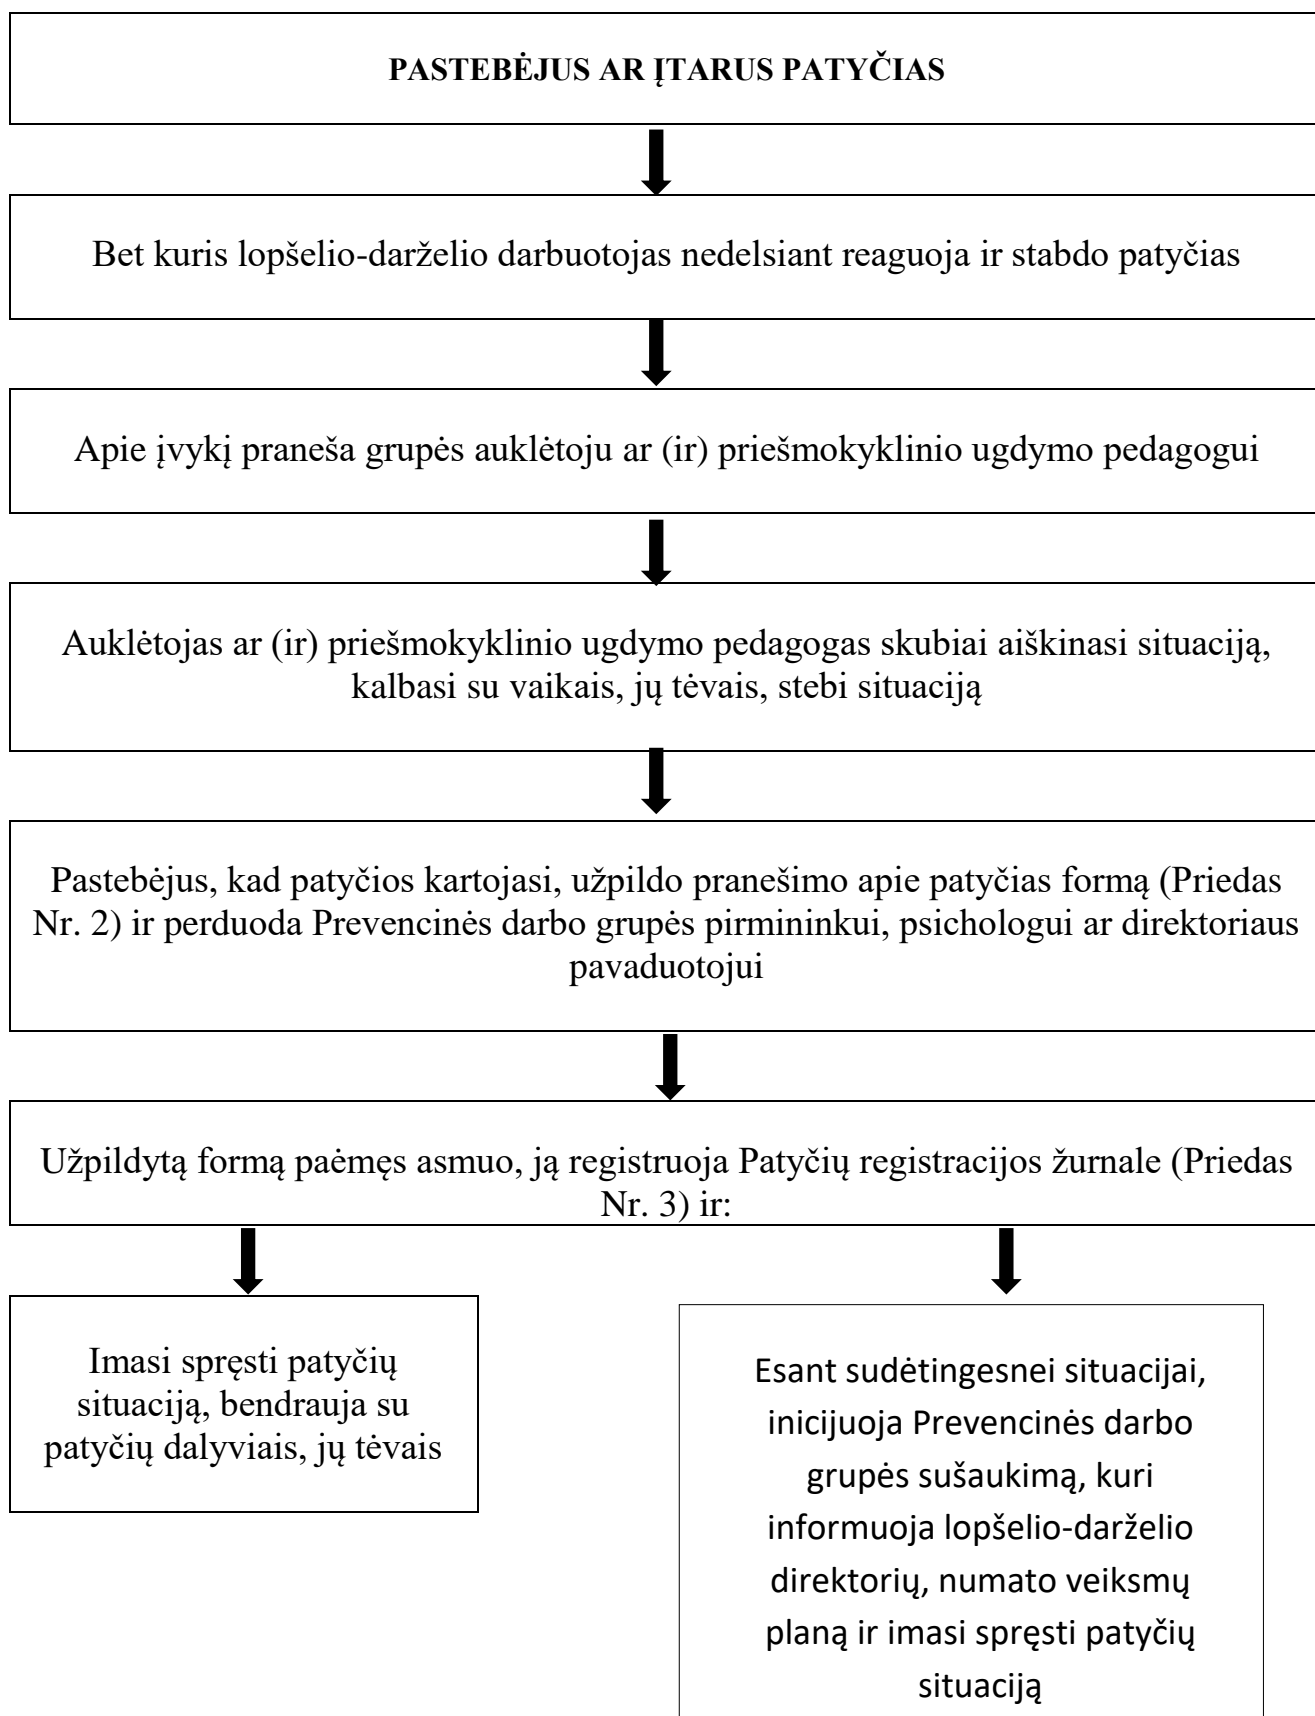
PASTEBĖJUS AR ĮTARUS PATYČIAS

Bet kuris lopšelio-darželio darbuotojas nedelsiant reaguoja ir stabdo patyčias

Apie įvykį praneša grupės auklėtoju ar (ir) priešmokyklinio ugdymo pedagogui

Auklėtojas ar (ir) priešmokyklinio ugdymo pedagogas skubiai aiškinasi situaciją, kalbasi su vaikais, jų tėvais, stebi situaciją

Pastebėjus, kad patyčios kartojasi, užpildo pranešimo apie patyčias formą (Priedas Nr. 2) ir perduoda Prevencinės darbo grupės pirmininkui, psichologui ar direktoriaus pavaduotojui

Užpildytą formą paėmęs asmuo, ją registruoja Patyčių registracijos žurnale (Priedas Nr. 3) ir:

Imasi spręsti patyčių situaciją, bendrauja su patyčių dalyviais, jų tėvais

Esant sudėtingesnei situacijai, inicijuoja Prevencinės darbo grupės sušaukimą, kuri informuoja lopšelio-darželio direktorių, numato veiksmų planą ir imasi spręsti patyčių situaciją